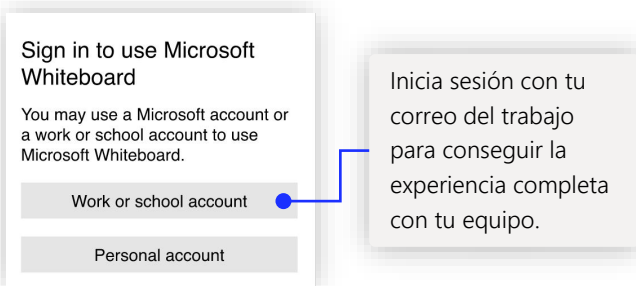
Sign in to use Microsoft Whiteboard

You may use a Microsoft account or a work or school account to use Microsoft Whiteboard.

Work or school account

Personal account

Inicia sesión con tu correo del trabajo para conseguir la experiencia completa con tu equipo.